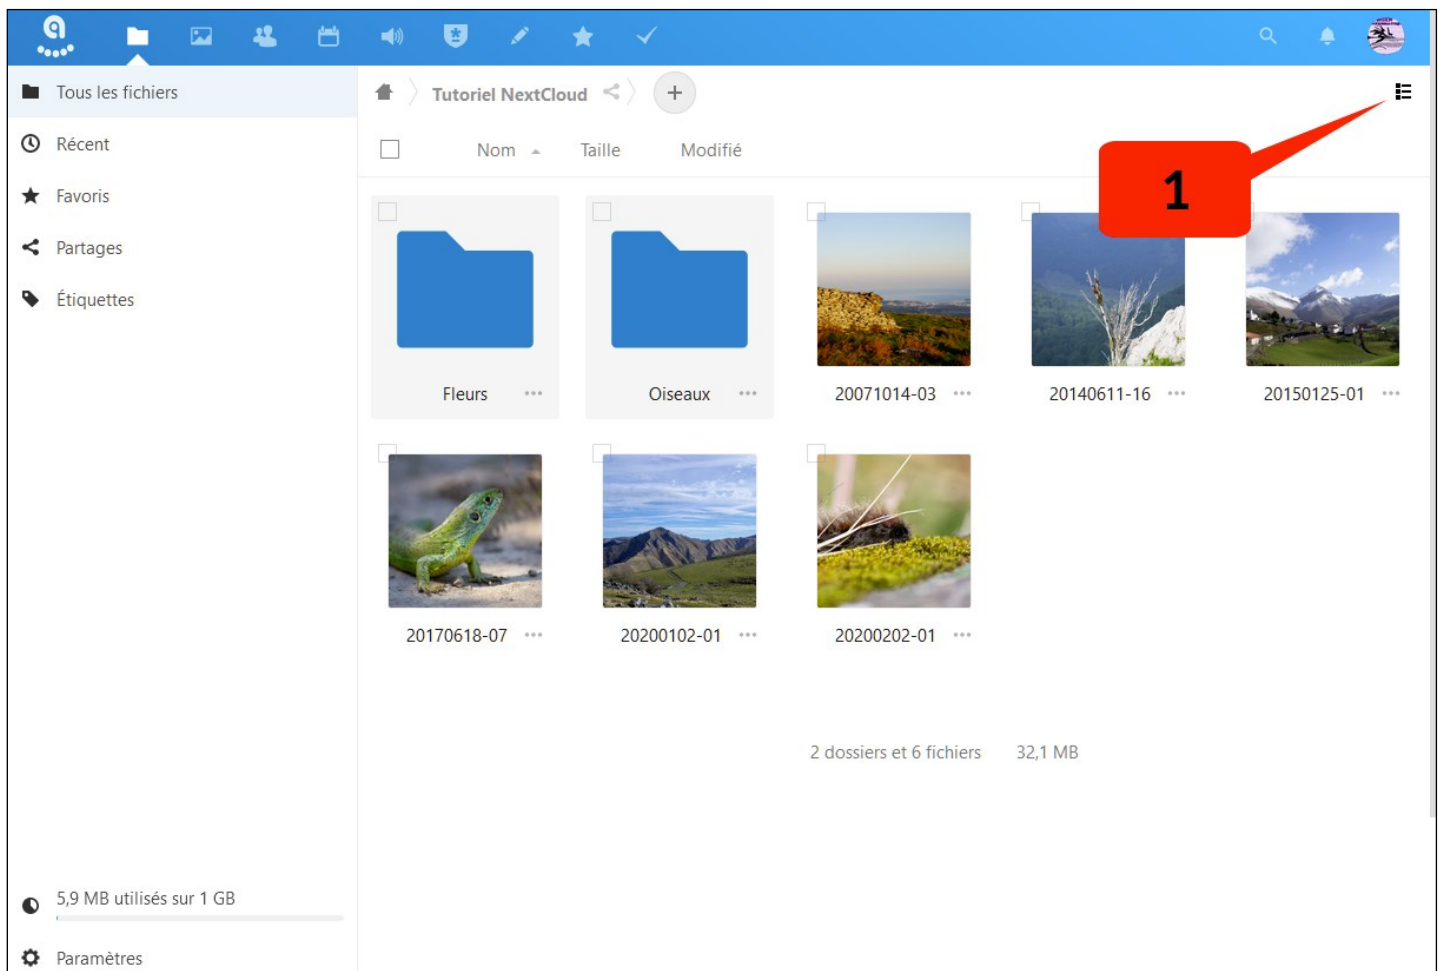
Tous les fichiers

Récent

Favoris

Partages

Étiquettes

Tutoriel NextCloud

+

Nom

Taille

Modifié

1

Fleurs

Oiseaux

20071014-03

20140611-16

20150125-01

20170618-07

20200102-01

20200202-01

2 dossiers et 6 fichiers 32,1 MB

5,9 MB utilisés sur 1 GB

Paramètres